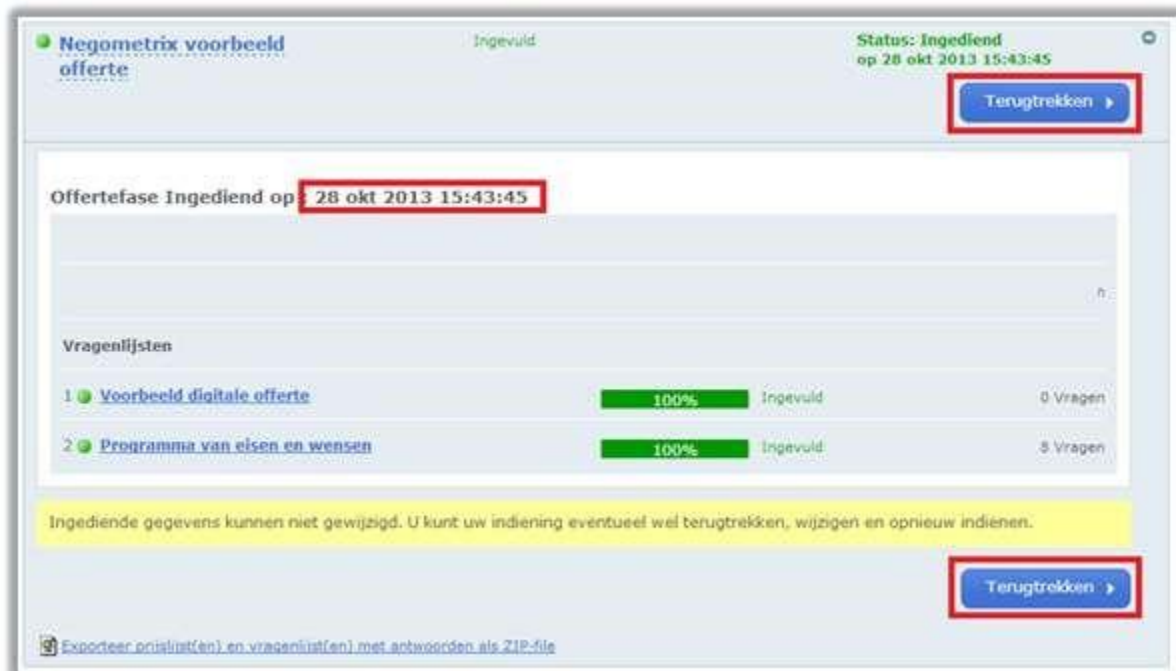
Negometrix voorbeeld offerte

Ingevuld

Status: Ingediend
op 28 okt 2013 15:43:45

Terugtrekken

Offertefase Ingediend op: 28 okt 2013 15:43:45

h

Vragenlijsten

| | | | |
|---|---|---|---|
| 1 Voorbeeld digitale offerte | 100% | Ingevuld | 0 Vragen |
| 2 Programma van eisen en wensen | 100% | Ingevuld | 8 Vragen |

Ingediende gegevens kunnen niet gewijzigd. U kunt uw indiening eventueel wel terugtrekken, wijzigen en opnieuw indienen.

Terugtrekken

Exporteer prijslijst(en) en vragenlijst(en) met antwoorden als ZIP-file